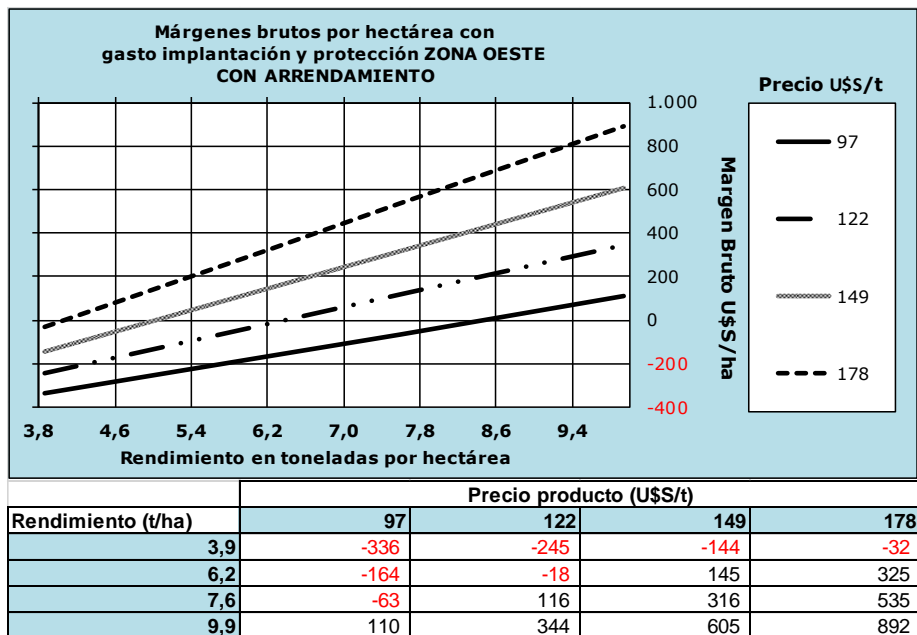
Márgenes brutos por hectárea con gasto implantación y protección ZONA OESTE CON ARRENDAMIENTO

1.000
800
600
400
200
0
-200
-400

Margen Bruto U$S/ha

3,8 4,6 5,4 6,2 7,0 7,8 8,6 9,4

Rendimiento en toneladas por hectárea

Precio U$S/t
97
122
149
178

| | Precio producto (U$S/t) | | | |
|---|---|---|---|---|
| Rendimiento (t/ha) | 97 | 122 | 149 | 178 |
| 3,9 | -336 | -245 | -144 | -32 |
| 6,2 | -164 | -18 | 145 | 325 |
| 7,6 | -63 | 116 | 316 | 535 |
| 9,9 | 110 | 344 | 605 | 892 |